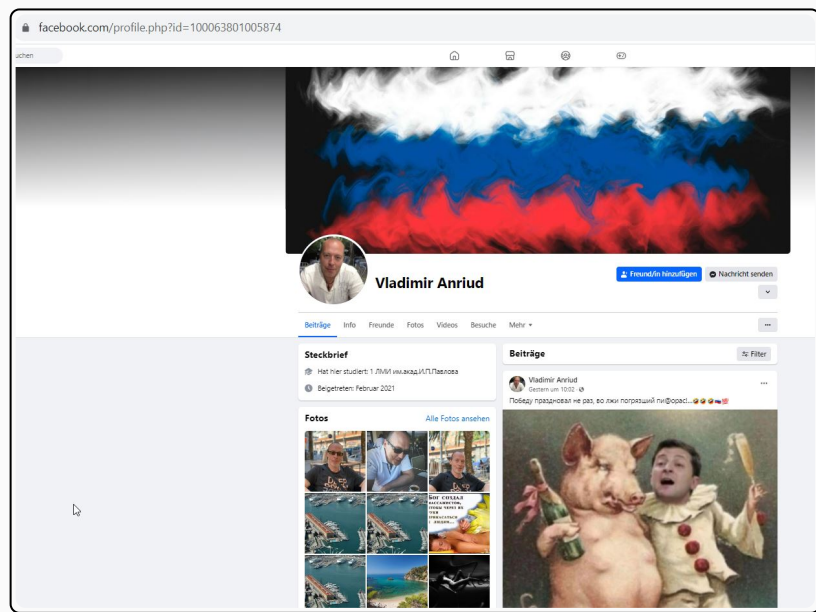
facebook.com/profile.php?id=100063801005874

uchen

Vladimir Anriud

Freund/in hinzufügen

Nachricht senden

Beiträge Info Freunde Fotos Videos Besuche Mehr

Steckbrief

Hat hier studiert: 1 ЛМИ им.акад.И.П.Павлова

Beigetreten: Februar 2021

Fotos

Alle Fotos ansehen

Бог создал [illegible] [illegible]

Beiträge

Filter

Vladimir Anriud

Gestern um 10:02 ·

Победу праздновал не раз, во лжи погрязший пи@орас!...